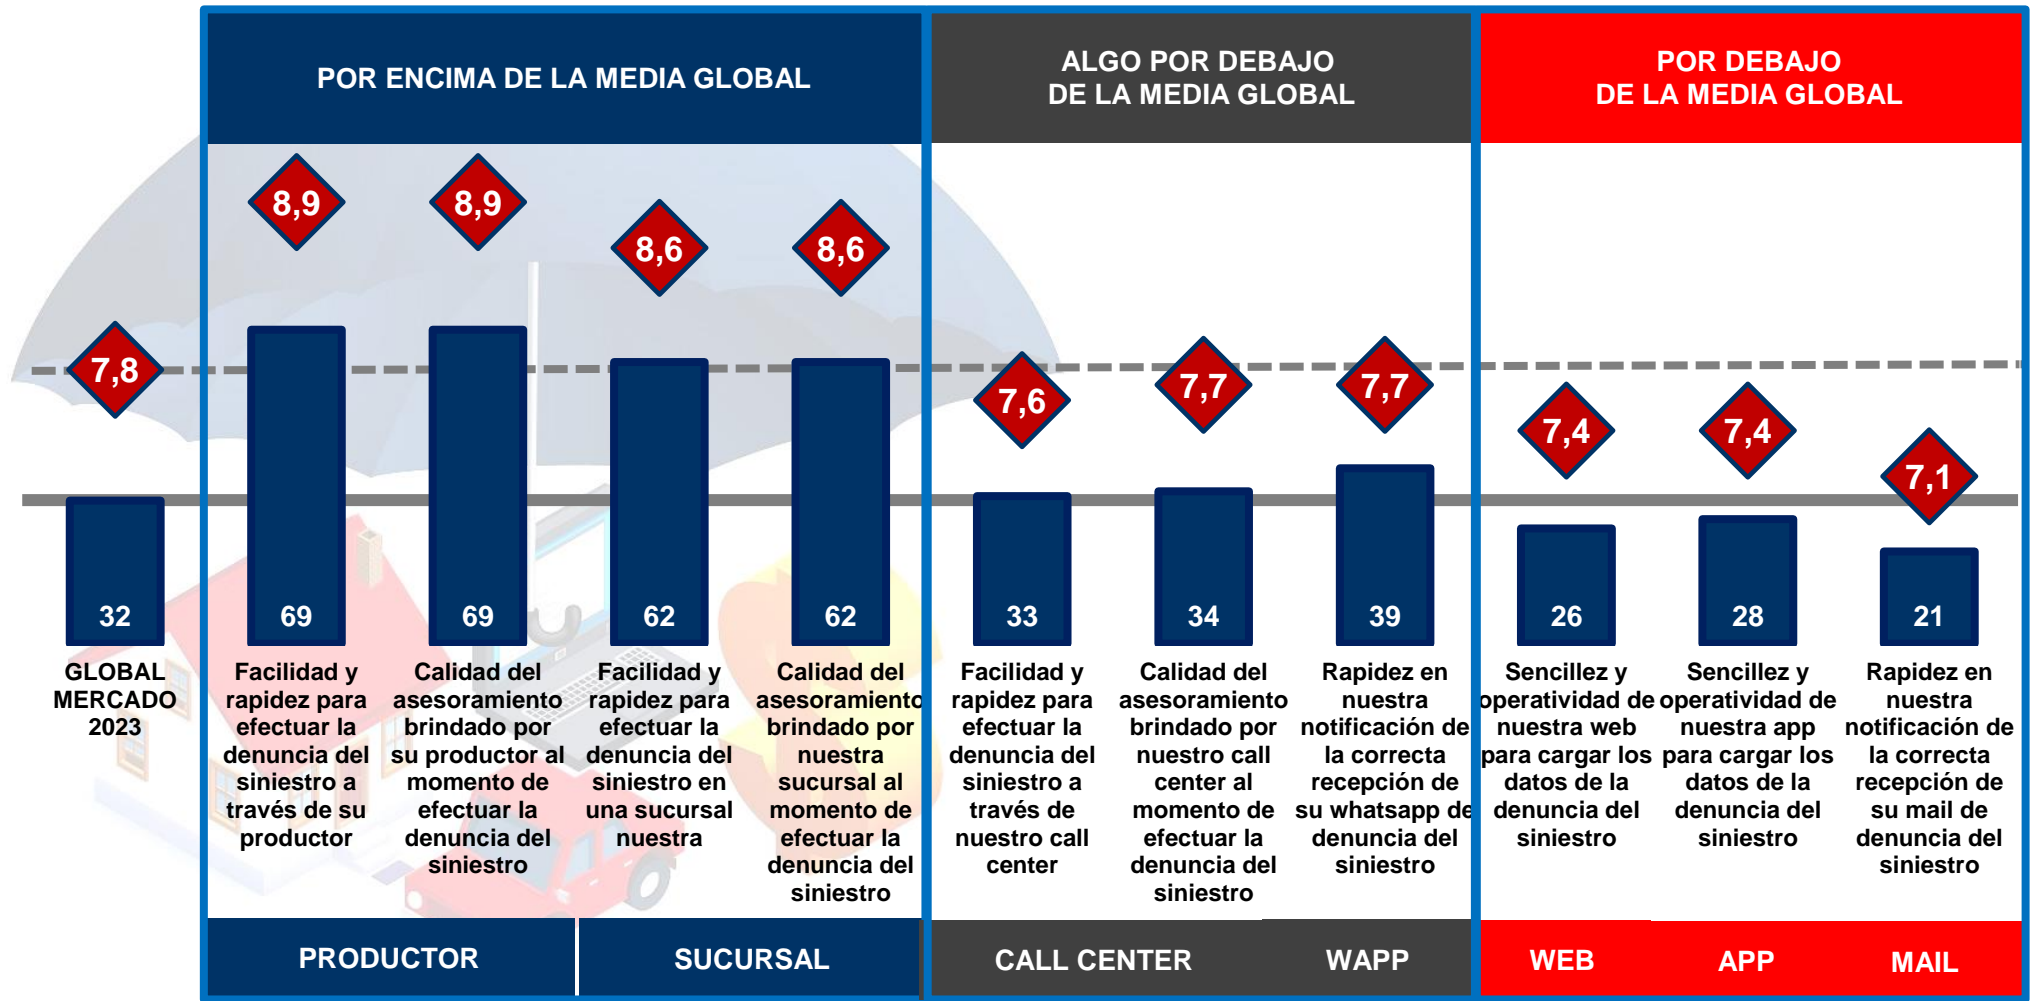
POR ENCIMA DE LA MEDIA GLOBAL

ALGO POR DEBAJO DE LA MEDIA GLOBAL

POR DEBAJO DE LA MEDIA GLOBAL

7,8
32
GLOBAL MERCADO 2023

8,9
69
Facilidad y rapidez para efectuar la denuncia del siniestro a través de su productor

8,9
69
Calidad del asesoramiento brindado por su productor al momento de efectuar la denuncia del siniestro

8,6
62
Facilidad y rapidez para efectuar la denuncia del siniestro en una sucursal nuestra

8,6
62
Calidad del asesoramiento brindado por nuestra sucursal al momento de efectuar la denuncia del siniestro

7,6
33
Facilidad y rapidez para efectuar la denuncia del siniestro a través de nuestro call center

7,7
34
Calidad del asesoramiento brindado por nuestro call center al momento de efectuar la denuncia del siniestro

7,7
39
Rapidez en nuestra notificación de la correcta recepción de su whatsapp de denuncia del siniestro

7,4
26
Sencillez y operatividad de nuestra web para cargar los datos de la denuncia del siniestro

7,4
28
Sencillez y operatividad de nuestra app para cargar los datos de la denuncia del siniestro

7,1
21
Rapidez en nuestra notificación de la correcta recepción de su mail de denuncia del siniestro

PRODUCTOR
SUCURSAL
CALL CENTER
WAPP
WEB
APP
MAIL